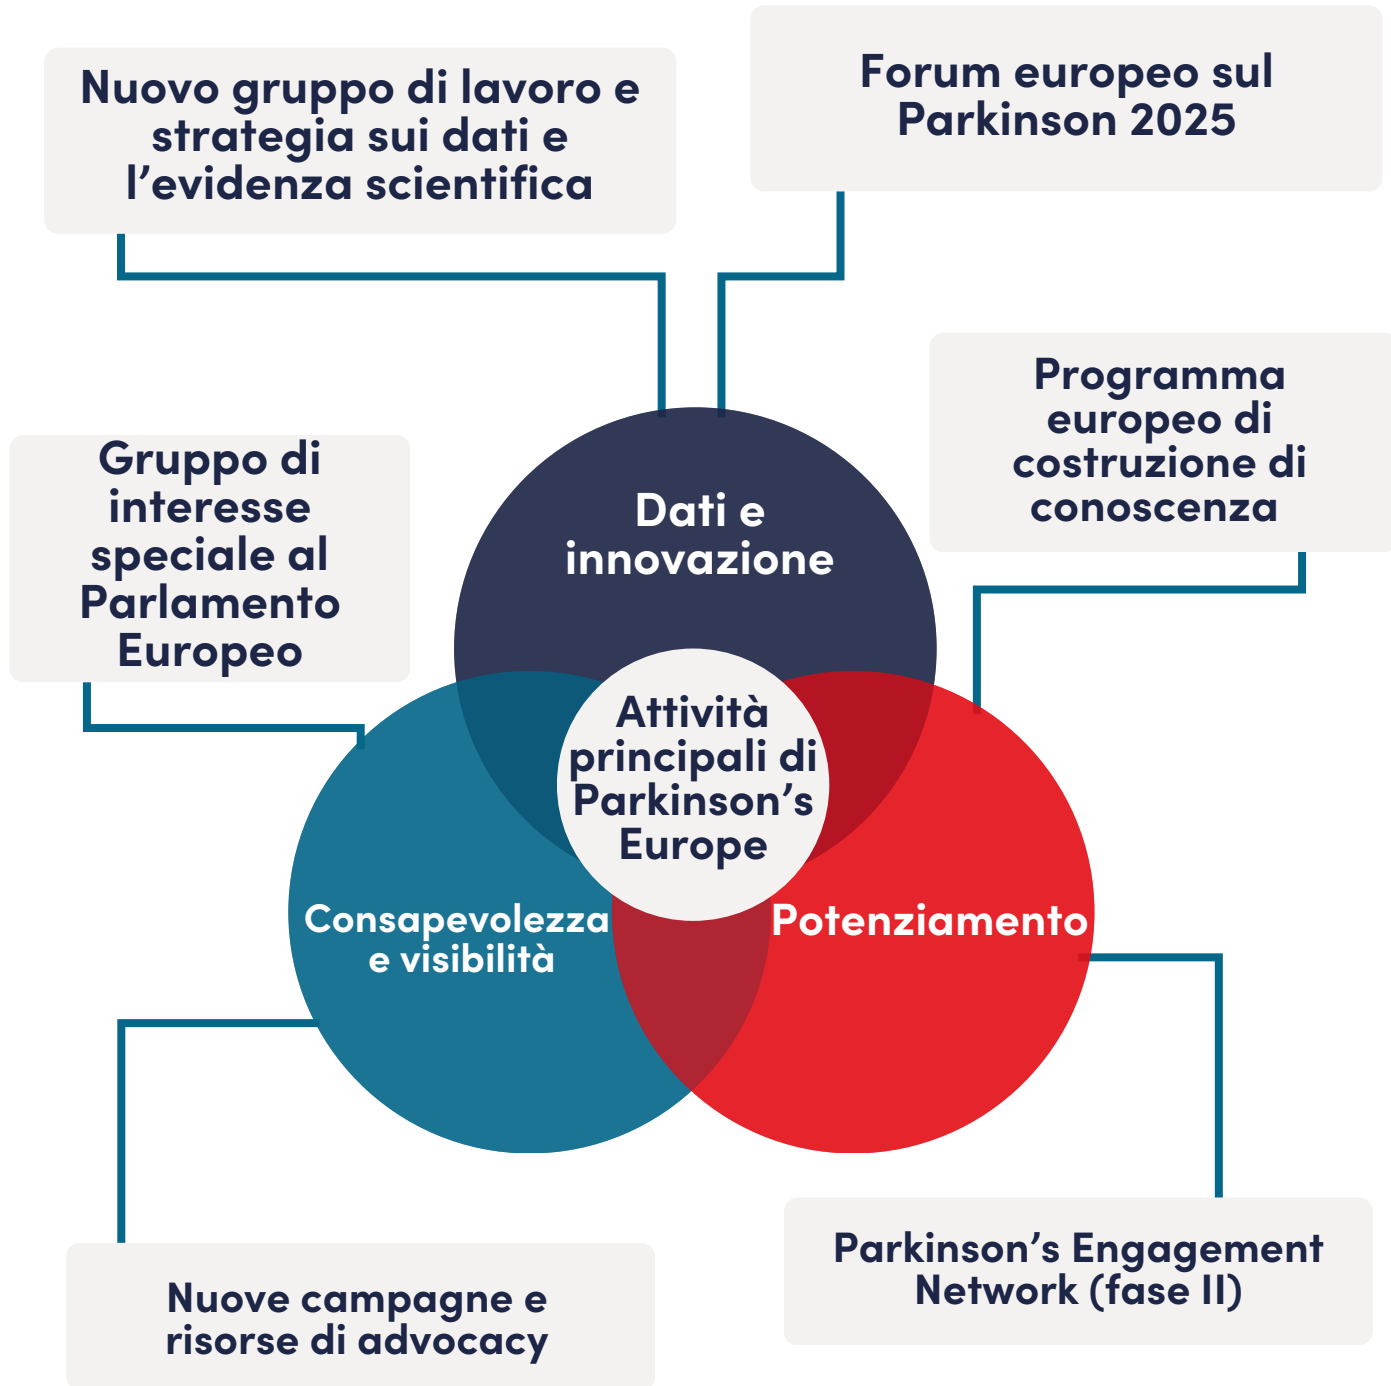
Nuovo gruppo di lavoro e strategia sui dati e l’evidenza scientifica

Forum europeo sul Parkinson 2025

Programma europeo di costruzione di conoscenza

Gruppo di interesse speciale al Parlamento Europeo

Dati e innovazione

Attività principali di Parkinson’s Europe

Consapevolezza e visibilità

Potenziamento

Nuove campagne e risorse di advocacy

Parkinson’s Engagement Network (fase II)